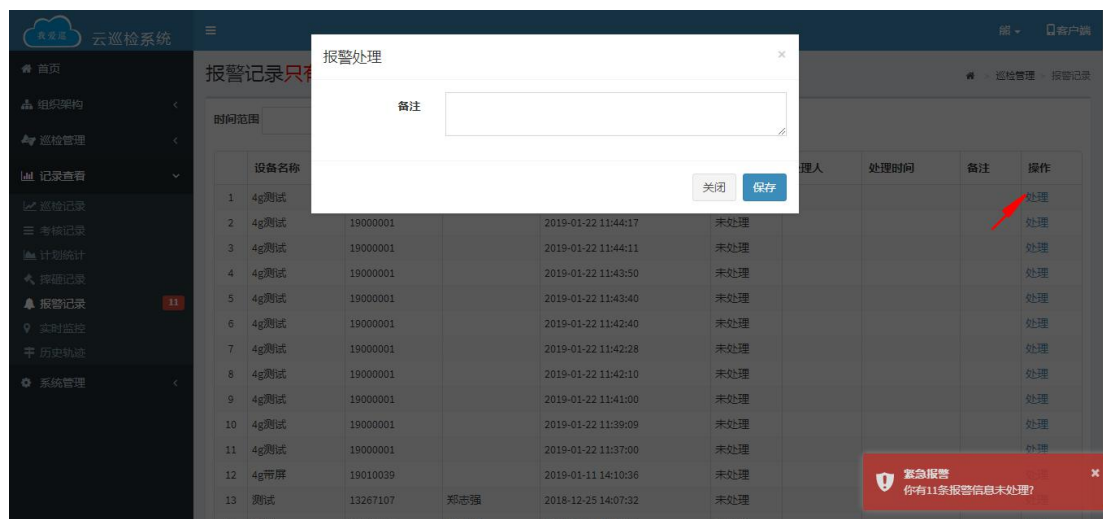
云巡检系统

≡

前 ▾ 客户端

首页
组织架构
巡检管理
记录查看
巡检记录
考核记录
计划统计
按钮记录
报警记录 11
实时监控
历史轨迹
系统管理

报警记录只有

首页 > 巡检管理 > 报警记录

时间范围

报警处理

×

备注

关闭 保存

| | 设备名称 | | | | | 理人 | 处理时间 | 备注 | 操作 |
|---|---|---|---|---|---|---|---|---|---|
| 1 | 4g测试 | | | | | | | | 处理 |
| 2 | 4g测试 | 19000001 | | 2019-01-22 11:44:17 | 未处理 | | | | 处理 |
| 3 | 4g测试 | 19000001 | | 2019-01-22 11:44:11 | 未处理 | | | | 处理 |
| 4 | 4g测试 | 19000001 | | 2019-01-22 11:43:50 | 未处理 | | | | 处理 |
| 5 | 4g测试 | 19000001 | | 2019-01-22 11:43:40 | 未处理 | | | | 处理 |
| 6 | 4g测试 | 19000001 | | 2019-01-22 11:42:40 | 未处理 | | | | 处理 |
| 7 | 4g测试 | 19000001 | | 2019-01-22 11:42:28 | 未处理 | | | | 处理 |
| 8 | 4g测试 | 19000001 | | 2019-01-22 11:42:10 | 未处理 | | | | 处理 |
| 9 | 4g测试 | 19000001 | | 2019-01-22 11:41:00 | 未处理 | | | | 处理 |
| 10 | 4g测试 | 19000001 | | 2019-01-22 11:39:09 | 未处理 | | | | 处理 |
| 11 | 4g测试 | 19000001 | | 2019-01-22 11:37:00 | 未处理 | | | | 处理 |
| 12 | 4g带屏 | 19010039 | | 2019-01-11 14:10:36 | 未处理 | | | | 处理 |
| 13 | 测试 | 13267107 | 郑志强 | 2018-12-25 14:07:32 | 未处理 | | | | 处理 |

紧急报警
你有11条报警信息未处理?
×